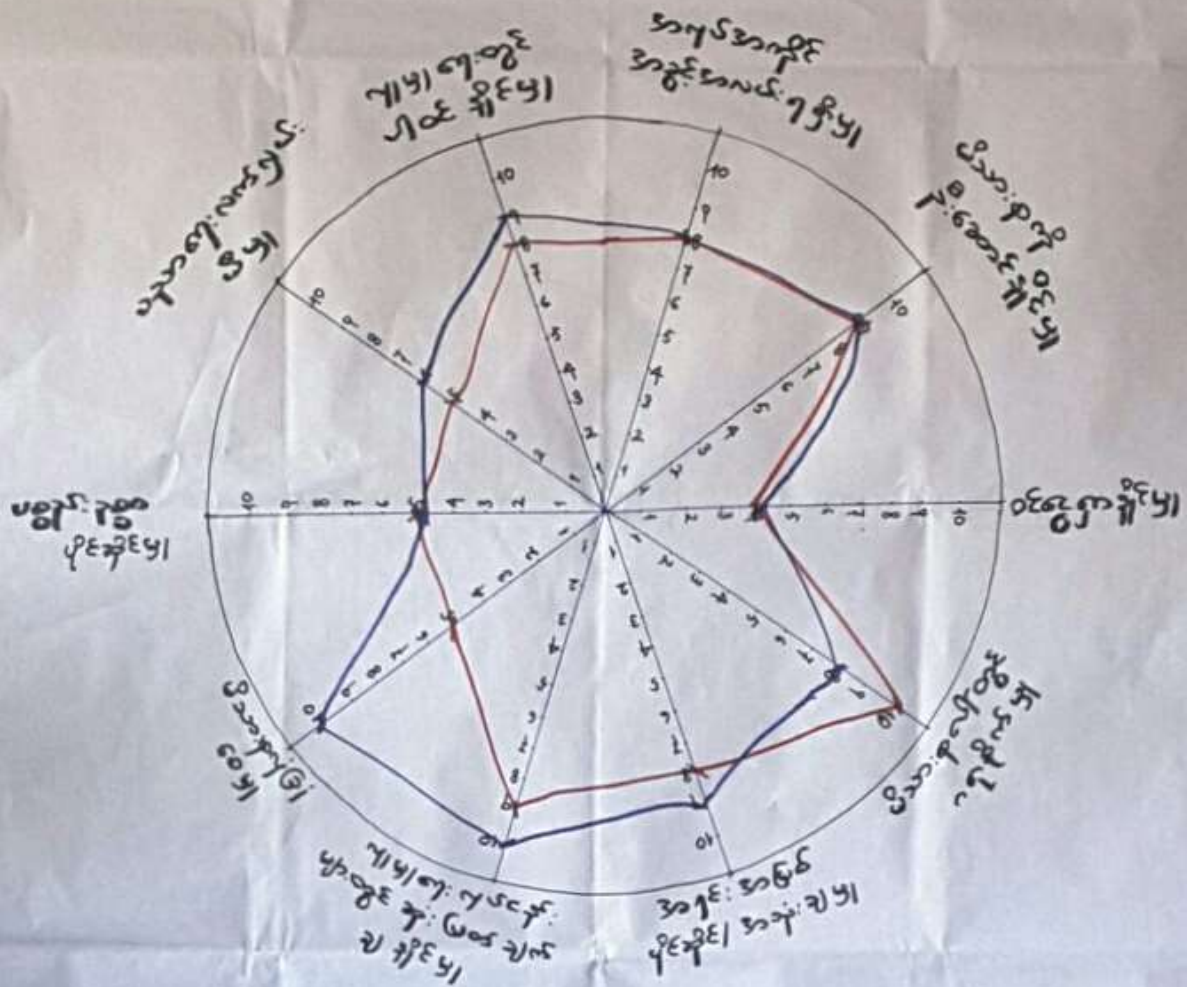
ကျား၊မ ရေးတွင်
ပါဝင် ဆုံးဖြတ်

အမျိုးသမီး အခွင့်အရေး ဂရုပြု

ဝင်ငွေ ရှာဖွေ
ဆောင်ရွက်
ပါဝင် ဆုံးဖြတ်

ပါဝင် ရှာဖွေ ဆုံးဖြတ်

ကျန်းမာရေး
ပြုမှု
ဆုံးဖြတ်

အလုပ် အကိုင်
ပါဝင် ဆုံးဖြတ်

ကျား၊မ ရေး အခြေခံ
ဖြစ်စဉ် ချိုး ဖောက်
ပါဝင် ဆုံးဖြတ်

ပါဝင်ဆောင်ရွက်
ဆုံးဖြတ်

မတူညီ ပါဝင်
ဆုံးဖြတ်

ဘဝလမ်းကြောင်း
ဆုံး

10 9 8 7 6 5 4 3 2 1